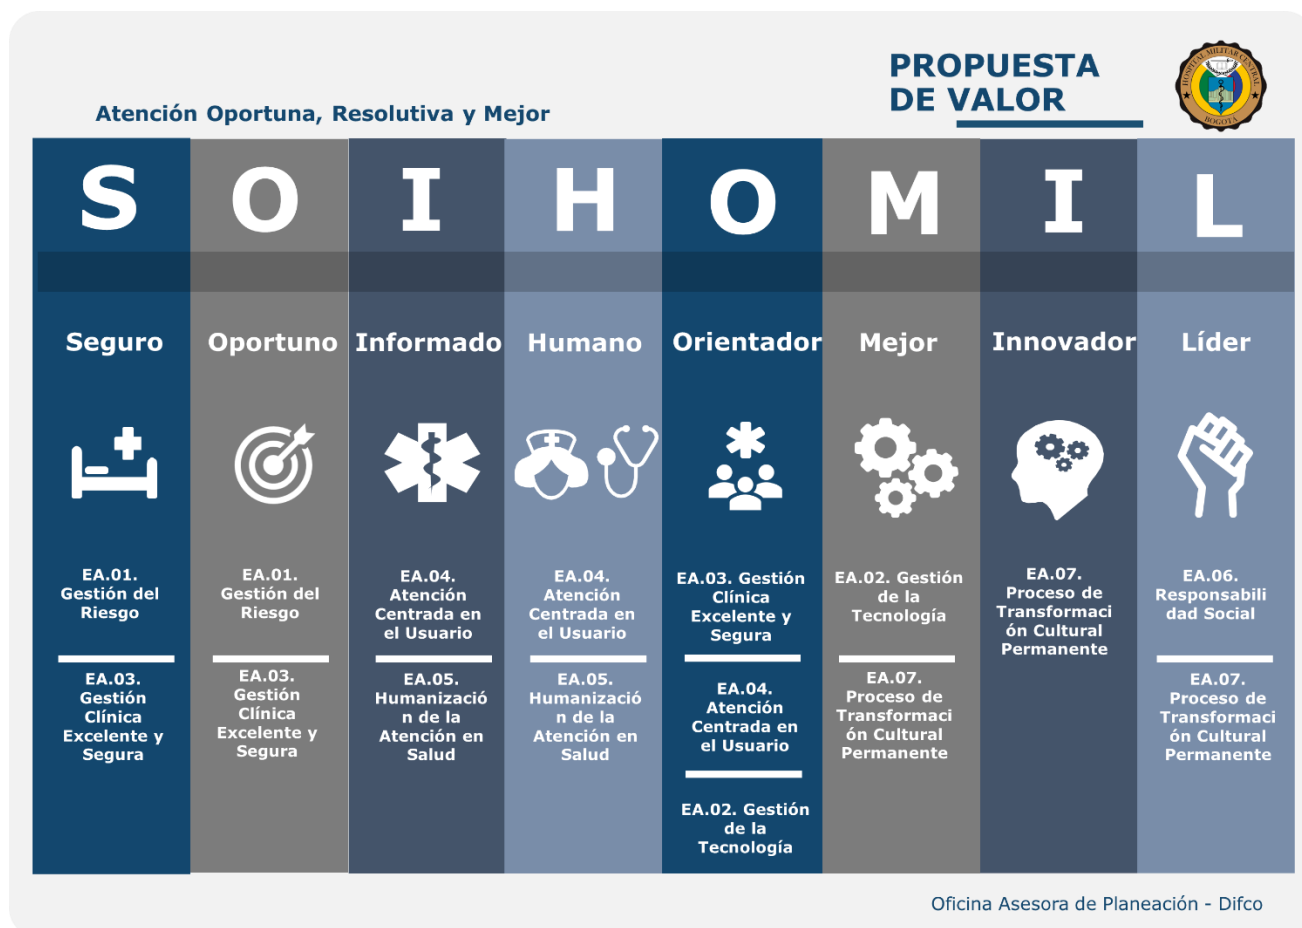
PROPUESTA DE VALOR

HOSPITAL MILITAR CENTRAL BOGOTÁ

Atención Oportuna, Resolutiva y Mejor

S O I H O M I L

Seguro

EA.01. Gestión del Riesgo

EA.03. Gestión Clínica Excelente y Segura

Oportuno

EA.01. Gestión del Riesgo

EA.03. Gestión Clínica Excelente y Segura

Informado

EA.04. Atención Centrada en el Usuario

EA.05. Humanización de la Atención en Salud

Humano

EA.04. Atención Centrada en el Usuario

EA.05. Humanización de la Atención en Salud

Orientador

EA.03. Gestión Clínica Excelente y Segura

EA.04. Atención Centrada en el Usuario

EA.02. Gestión de la Tecnología

Mejor

EA.02. Gestión de la Tecnología

EA.07. Proceso de Transformación Cultural Permanente

Innovador

EA.07. Proceso de Transformación Cultural Permanente

Líder

EA.06. Responsabilidad Social

EA.07. Proceso de Transformación Cultural Permanente

Oficina Asesora de Planeación - Difco